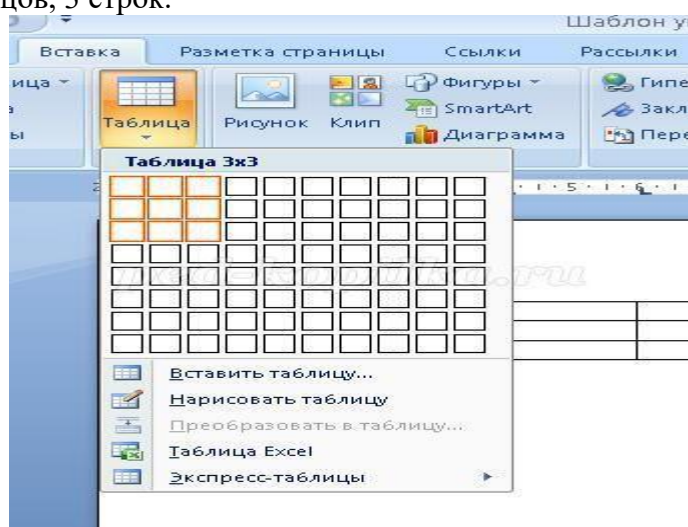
цов, 3 строк.

Шаблон у

Вставка Разметка страницы Ссылки Рассылки

ица
а
ы

Таблица Рисунок Клип Фигуры SmartArt Диаграмма Гипе Закл Пере

Таблица 3x3

Вставить таблицу...
Нарисовать таблицу
Преобразовать в таблицу...
Таблица Excel
Экспресс-таблицы